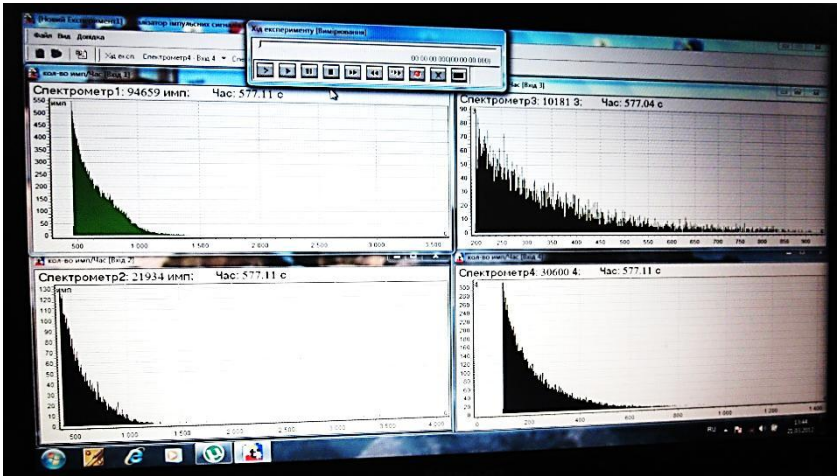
[Новий Експеримент1] - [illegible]ізатор імпульсних сигналів
Файл Вид Довідка
Хід експ. Спектрометр4 : Вхід 4
Хід експерименту [Вимірювання]
00:00:00:00|00:00:00:000
кол-во имп/Час [Вхід 1]
Спектрометр1: 94659 имп: Час: 577.11 с
550 имп
500
450
400
350
300
250
200
150
100
50
0
500 1 000 1 500 2 000 2 500 3 000 3 500
кол-во имп/Час [Вхід 3]
Спектрометр3: 10181 3: Час: 577.04 с
90
80
70
60
50
40
30
20
10
0
200 250 300 350 400 450 500 550 600 650 700 750 800 850 900
кол-во имп/Час [Вхід 2]
Спектрометр2: 21934 имп: Час: 577.11 с
130 имп
120
110
100
90
80
70
60
50
40
30
20
10
0
500 1 000 1 500 2 000 2 500 3 000 3 500 4 000
кол-во имп/Час [Вхід 4]
Спектрометр4: 30600 4: Час: 577.11 с
300 4
280
260
240
220
200
180
160
140
120
100
80
60
40
20
0
200 400 600 800 1 000 1 200 1 400
RU
13:44
21.03.2012